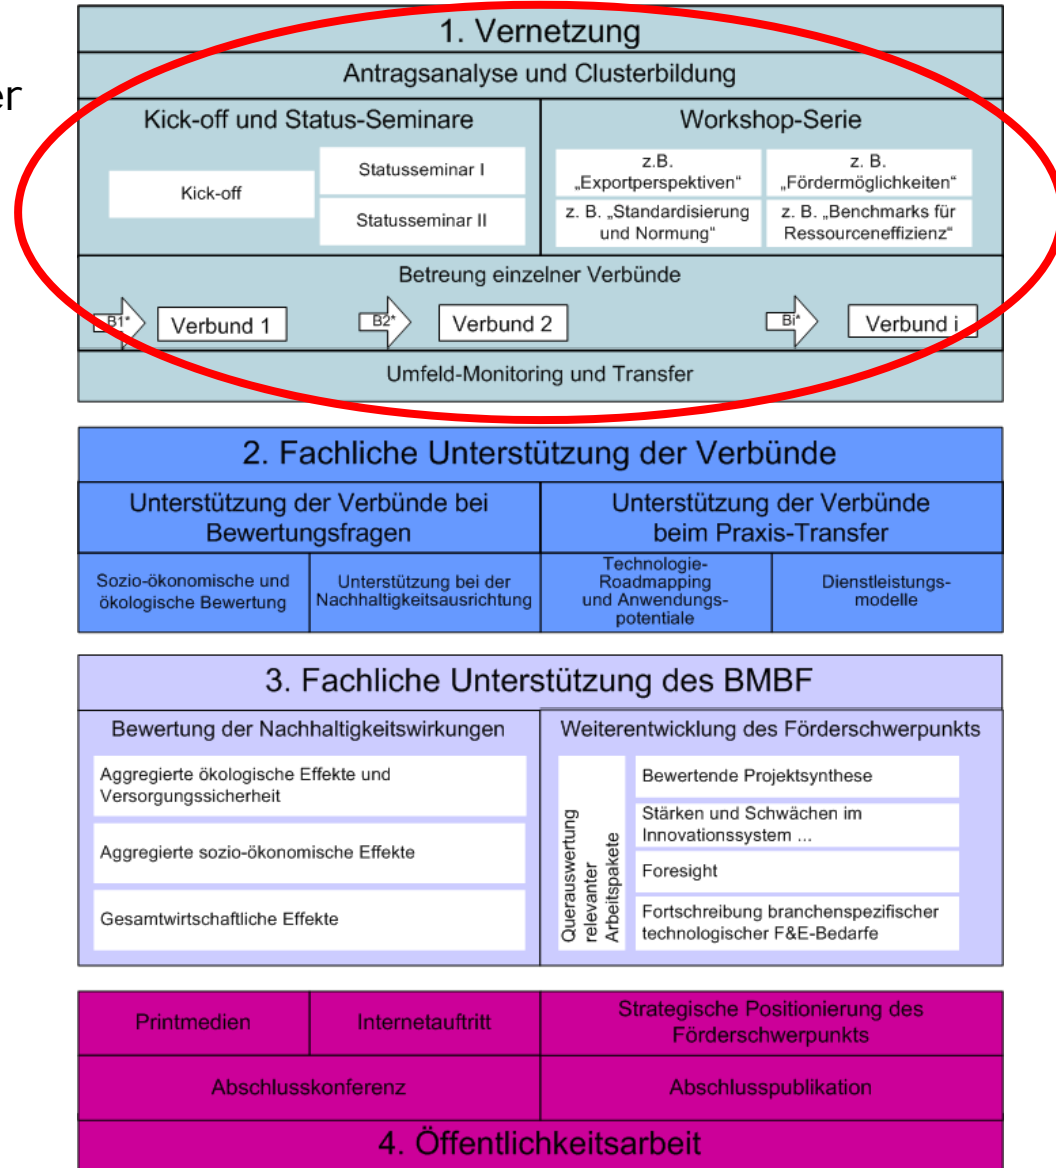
er

1. Vernetzung

Antragsanalyse und Clusterbildung

Kick-off und Status-Seminare

Kick-off

Statusseminar I

Statusseminar II

Workshop-Serie

z.B. „Exportperspektiven“

z. B. „Fördermöglichkeiten“

z. B. „Standardisierung und Normung“

z. B. „Benchmarks für Ressourceneffizienz“

Betreung einzelner Verbünde

B1* Verbund 1

B2* Verbund 2

Bi* Verbund i

Umfeld-Monitoring und Transfer

2. Fachliche Unterstützung der Verbünde

Unterstützung der Verbünde bei Bewertungsfragen

Unterstützung der Verbünde beim Praxis-Transfer

Sozio-ökonomische und ökologische Bewertung

Unterstützung bei der Nachhaltigkeitsausrichtung

Technologie-Roadmapping und Anwendungspotentiale

Dienstleistungsmodelle

3. Fachliche Unterstützung des BMBF

Bewertung der Nachhaltigkeitswirkungen

Aggregierte ökologische Effekte und Versorgungssicherheit

Aggregierte sozio-ökonomische Effekte

Gesamtwirtschaftliche Effekte

Weiterentwicklung des Förderschwerpunkts

Querauswertung relevanter Arbeitspakete

Bewertende Projektsynthese

Stärken und Schwächen im Innovationssystem ...

Foresight

Fortschreibung branchenspezifischer technologischer F&E-Bedarfe

Printmedien

Internetauftritt

Strategische Positionierung des Förderschwerpunkts

Abschlusskonferenz

Abschlusspublikation

4. Öffentlichkeitsarbeit